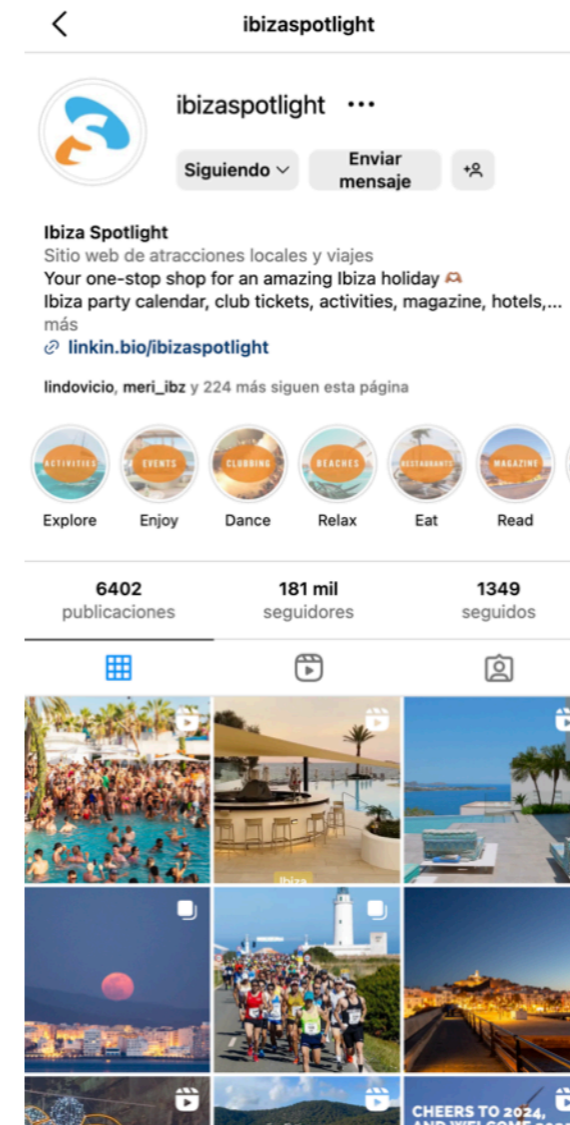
ibizaspotlight

ibizaspotlight •••

Siguiendo
Enviar mensaje

Ibiza Spotlight
Sitio web de atracciones locales y viajes
Your one-stop shop for an amazing Ibiza holiday
Ibiza party calendar, club tickets, activities, magazine, hotels,... más
linkin.bio/ibizaspotlight

lindovicio, meri_ibz y 224 más siguen esta página

ACTIVITIES
Explore
EVENTS
Enjoy
CLUBBING
Dance
BEACHES
Relax
RESTAURANTS
Eat
MAGAZINE
Read

6402 publicaciones
181 mil seguidores
1349 seguidos

Ibiza

CHEERS TO 2024, AND WELCOME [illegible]